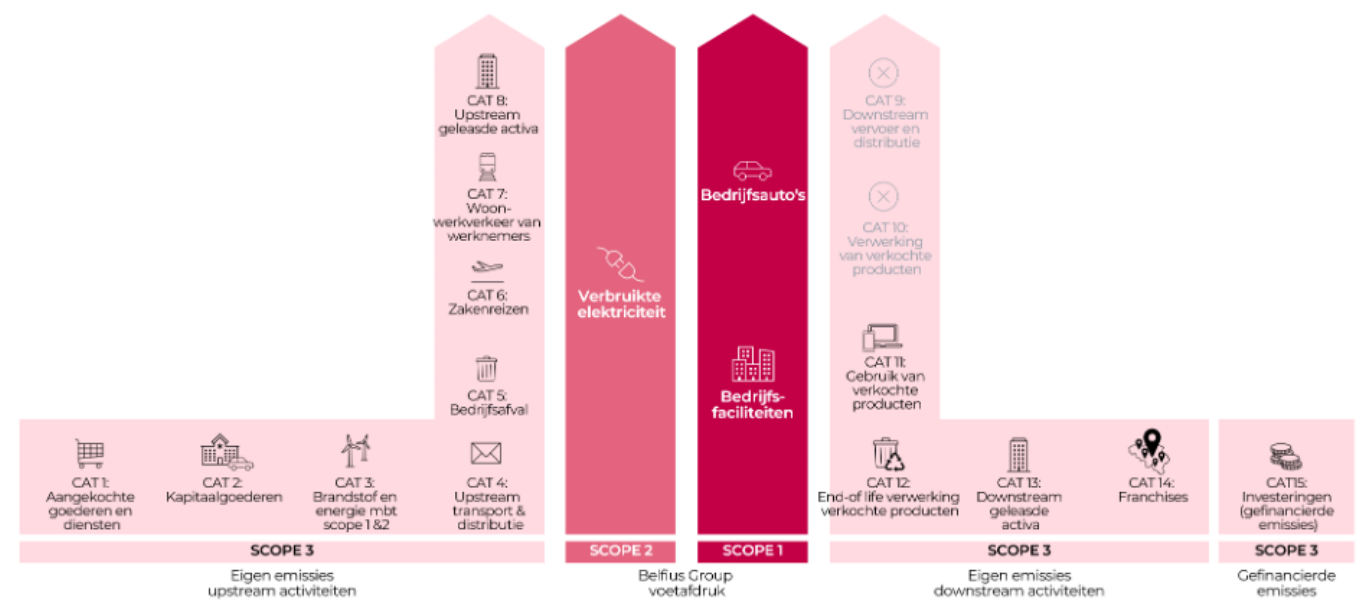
CAT 8: Upstream geleasde activa

CAT 7: Woon-werkverkeer van werknemers

CAT 6: Zakenreizen

CAT 5: Bedrijfsafval

Verbruikte elektriciteit

Bedrijfsauto's

Bedrijfs-faciliteiten

CAT 9: Downstream vervoer en distributie

CAT 10: Verwerking van verkochte producten

CAT 11: Gebruik van verkochte producten

CAT 1: Aangekochte goederen en diensten

CAT 2: Kapitaalgoederen

CAT 3: Brandstof en energie mbt scope 1 &2

CAT 4: Upstream transport & distributie

CAT 12: End-of life verwerking verkochte producten

CAT 13: Downstream geleasde activa

CAT 14: Franchises

CAT15: Investeringen (gefinancierde emissies)

SCOPE 3

SCOPE 2

SCOPE 1

SCOPE 3

SCOPE 3

Eigen emissies upstream activiteiten

Belfius Group voetafdruk

Eigen emissies downstream activiteiten

Gefinancierde emissies